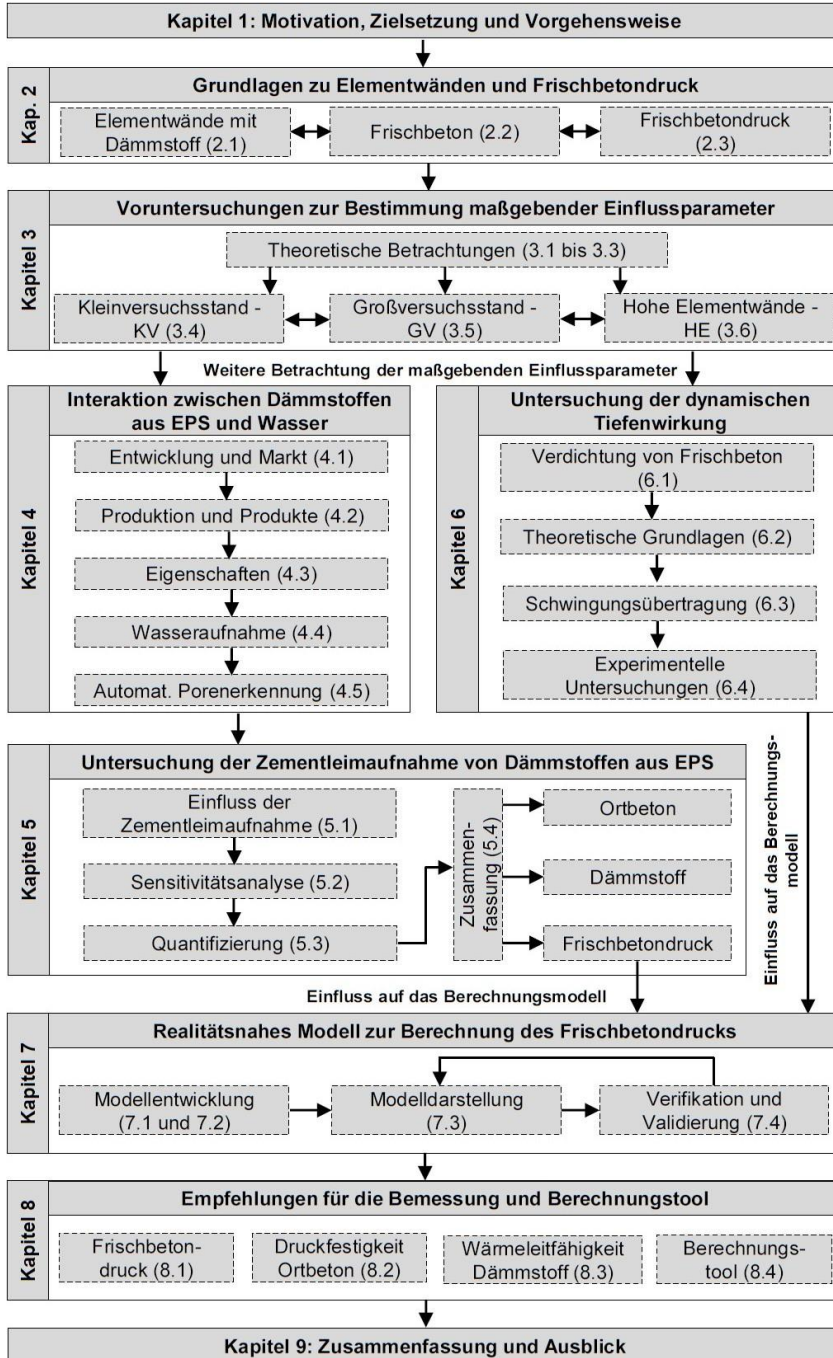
Kapitel 1: Motivation, Zielsetzung und Vorgehensweise

Kap. 2

Grundlagen zu Elementwänden und Frischbetondruck

Elementwände mit Dämmstoff (2.1)

Frischbeton (2.2)

Frischbetondruck (2.3)

Kapitel 3

Voruntersuchungen zur Bestimmung maßgebender Einflussparameter

Theoretische Betrachtungen (3.1 bis 3.3)

Kleinversuchsstand - KV (3.4)

Großversuchsstand - GV (3.5)

Hohe Elementwände - HE (3.6)

Weitere Betrachtung der maßgebenden Einflussparameter

Kapitel 4

Interaktion zwischen Dämmstoffen aus EPS und Wasser

Entwicklung und Markt (4.1)

Produktion und Produkte (4.2)

Eigenschaften (4.3)

Wasseraufnahme (4.4)

Automat. Porenerkennung (4.5)

Kapitel 6

Untersuchung der dynamischen Tiefenwirkung

Verdichtung von Frischbeton (6.1)

Theoretische Grundlagen (6.2)

Schwingungsübertragung (6.3)

Experimentelle Untersuchungen (6.4)

Einfluss auf das Berechnungsmodell

Kapitel 5

Untersuchung der Zementleimaufnahme von Dämmstoffen aus EPS

Einfluss der Zementleimaufnahme (5.1)

Sensitivitätsanalyse (5.2)

Quantifizierung (5.3)

Zusammenfassung (5.4)

Ortbeton

Dämmstoff

Frischbetondruck

Einfluss auf das Berechnungsmodell

Kapitel 7

Realitätsnahes Modell zur Berechnung des Frischbetondrucks

Modellentwicklung (7.1 und 7.2)

Modelldarstellung (7.3)

Verifikation und Validierung (7.4)

Kapitel 8

Empfehlungen für die Bemessung und Berechnungstool

Frischbetondruck (8.1)

Druckfestigkeit Ortbeton (8.2)

Wärmeleitfähigkeit Dämmstoff (8.3)

Berechnungstool (8.4)

Kapitel 9: Zusammenfassung und Ausblick